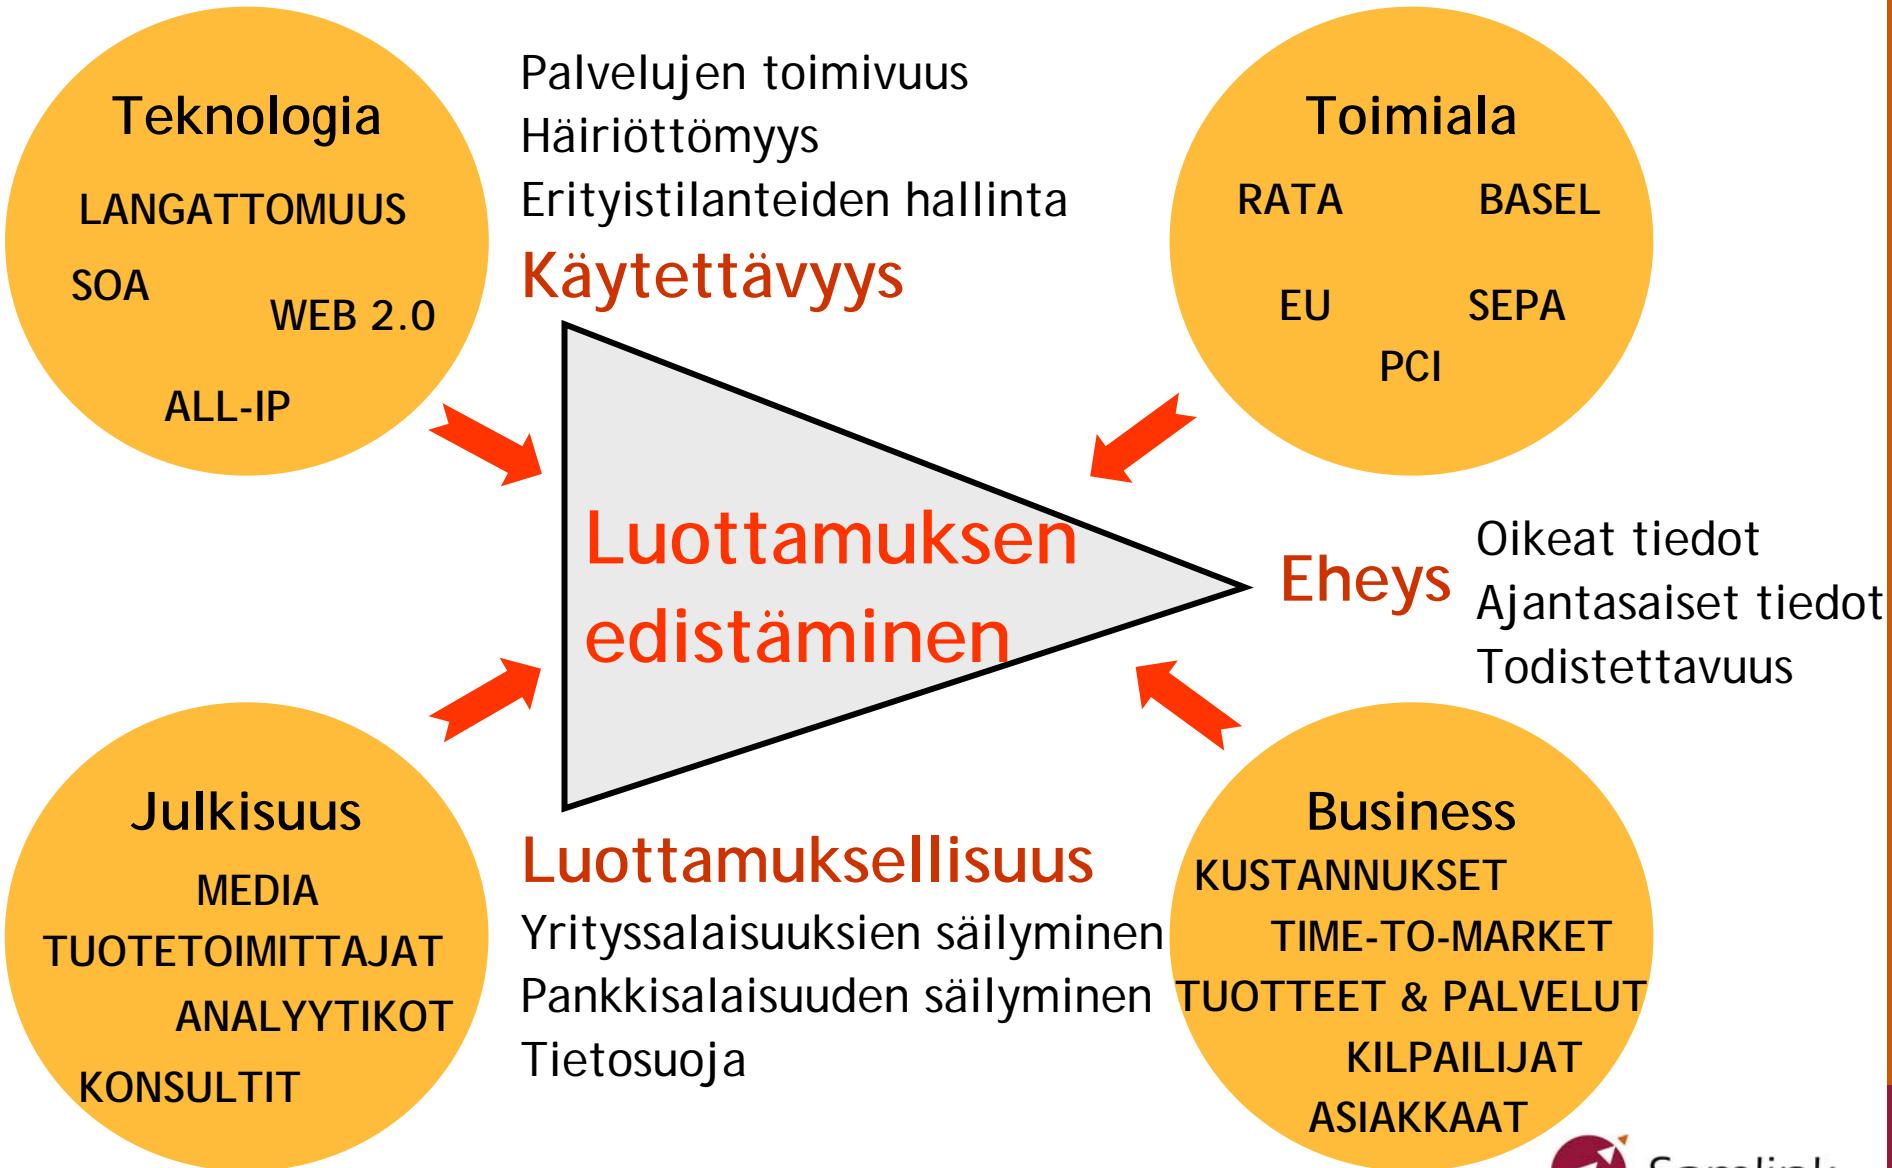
Teknologia
LANGATTOMUUS
SOA
WEB 2.0
ALL-IP

Palvelujen toimivuus
Häiriöttömyys
Erityistilanteiden hallinta
Käytettävyys

Toimiala
RATA
BASEL
EU
SEPA
PCI

Luottamuksen edistäminen

Eheys
Oikeat tiedot
Ajantasaiset tiedot
Todistettavuus

Julkisuus
MEDIA
TUOTETOIMITTAJAT
ANALYYTIKOT
KONSULTIT

Luottamuksellisuus
Yrityssalaisuuksien säilyminen
Pankkisalaisuuden säilyminen
Tietosuoja

Business
KUSTANNUKSET
TIME-TO-MARKET
TUOTTEET & PALVELUT
KILPAILIJAT
ASIAKKAAT

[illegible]